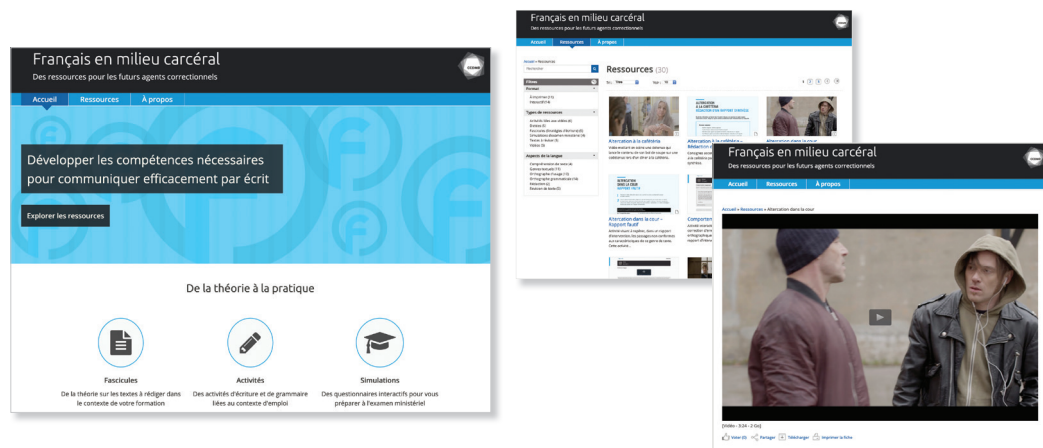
Français en milieu carcéral
Des ressources pour les futurs agents correctionnels

Accueil Ressources À propos

Développer les compétences nécessaires pour communiquer efficacement par écrit

Explorer les ressources

De la théorie à la pratique

Fascicules
De la théorie sur les textes à rédiger dans le contexte de votre formation

Activités
Des activités d'écriture et de grammaire liées au contexte d'emploi

Simulations
Des questionnaires interactifs pour vous préparer à l'examen ministériel

Français en milieu carcéral
Des ressources pour les futurs agents correctionnels

Accueil Ressources À propos

Ressources (30)

Filtres
Format
Types de ressources
Aspects de la langue

Altercation à la cafétéria
Altercation à la cafétéria – Rédaction
Altercation dans la cour – Rapport fautif
Comportement

Français en milieu carcéral
Des ressources pour les futurs agents correctionnels

Accueil Ressources À propos

Accueil » Ressources » Altercation dans la cour

[Vidéo - 3:34 - 2 Go]
Voter (0) Partager Télécharger Imprimer la fiche